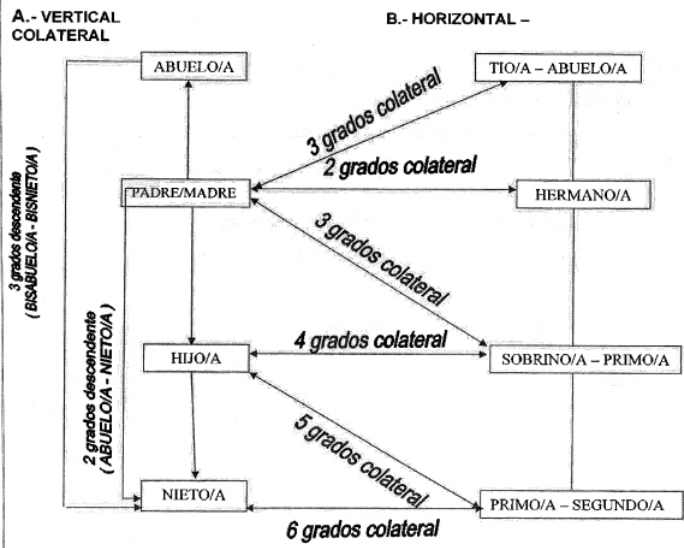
A.- VERTICAL COLATERAL

B.- HORIZONTAL –

ABUELO/A

TIO/A – ABUELO/A

3 grados colateral

2 grados colateral

PADRE/MADRE

HERMANO/A

3 grados descendente (BISABUELO/A - BISNIETO/A)

3 grados colateral

2 grados descendente (ABUELO/A - NIETO/A)

HIJO/A

4 grados colateral

SOBRINO/A – PRIMO/A

5 grados colateral

NIETO/A

PRIMO/A – SEGUNDO/A

6 grados colateral